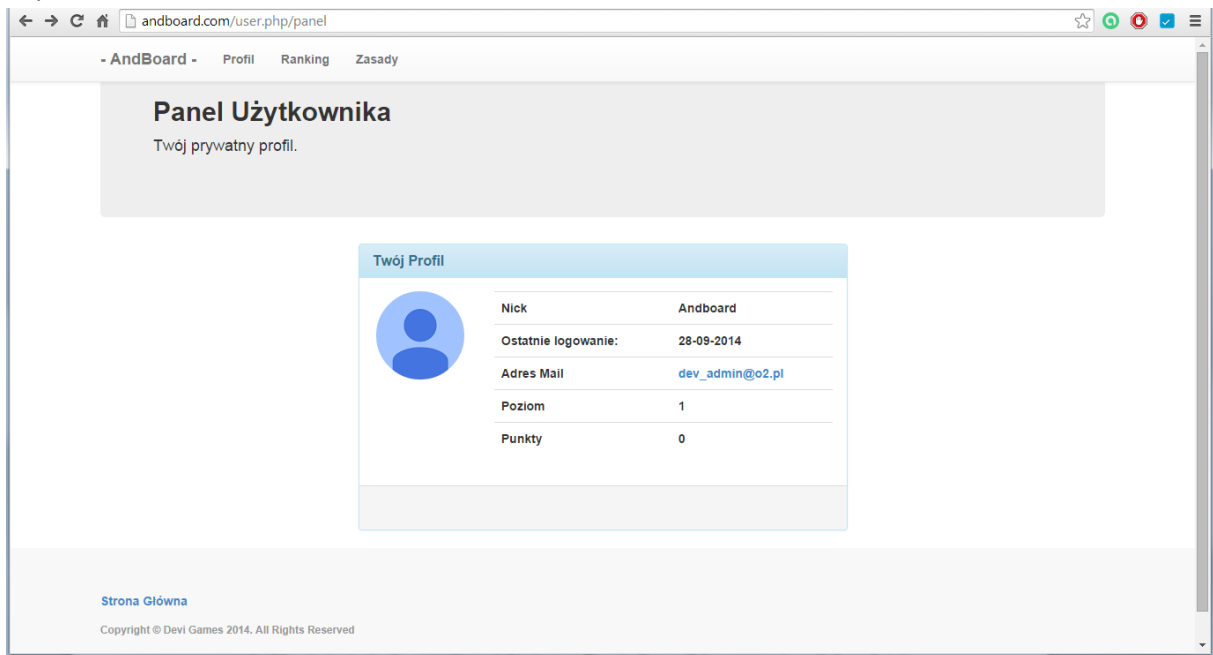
andboard.com/user.php/panel

- AndBoard - Profil Ranking Zasady

Panel Użytkownika

Twój prywatny profil.

Twój Profil

| | |
|---|---|
| Nick | Andboard |
| Ostatnie logowanie: | 28-09-2014 |
| Adres Mail | dev_admin@o2.pl |
| Poziom | 1 |
| Punkty | 0 |

Strona Główna

Copyright © Devi Games 2014. All Rights Reserved